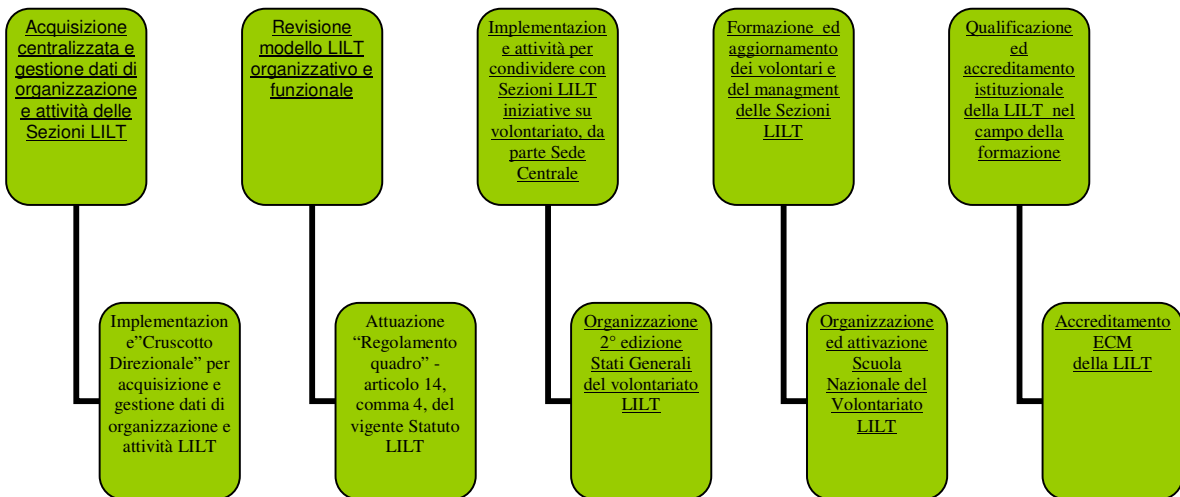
Acquisizione centralizzata e gestione dati di organizzazione e attività delle Sezioni LILT

Implementazione"Cruscotto Direzionale" per acquisizione e gestione dati di organizzazione e attività LILT

Revisione modello LILT organizzativo e funzionale

Attuazione "Regolamento quadro" - articolo 14, comma 4, del vigente Statuto LILT

Implementazione attività per condividere con Sezioni LILT iniziative su volontariato, da parte Sede Centrale

Organizzazione 2° edizione Stati Generali del volontariato LILT

Formazione ed aggiornamento dei volontari e del managment delle Sezioni LILT

Organizzazione ed attivazione Scuola Nazionale del Volontariato LILT

Qualificazione ed accreditamento istituzionale della LILT nel campo della formazione

Accreditamento ECM della LILT